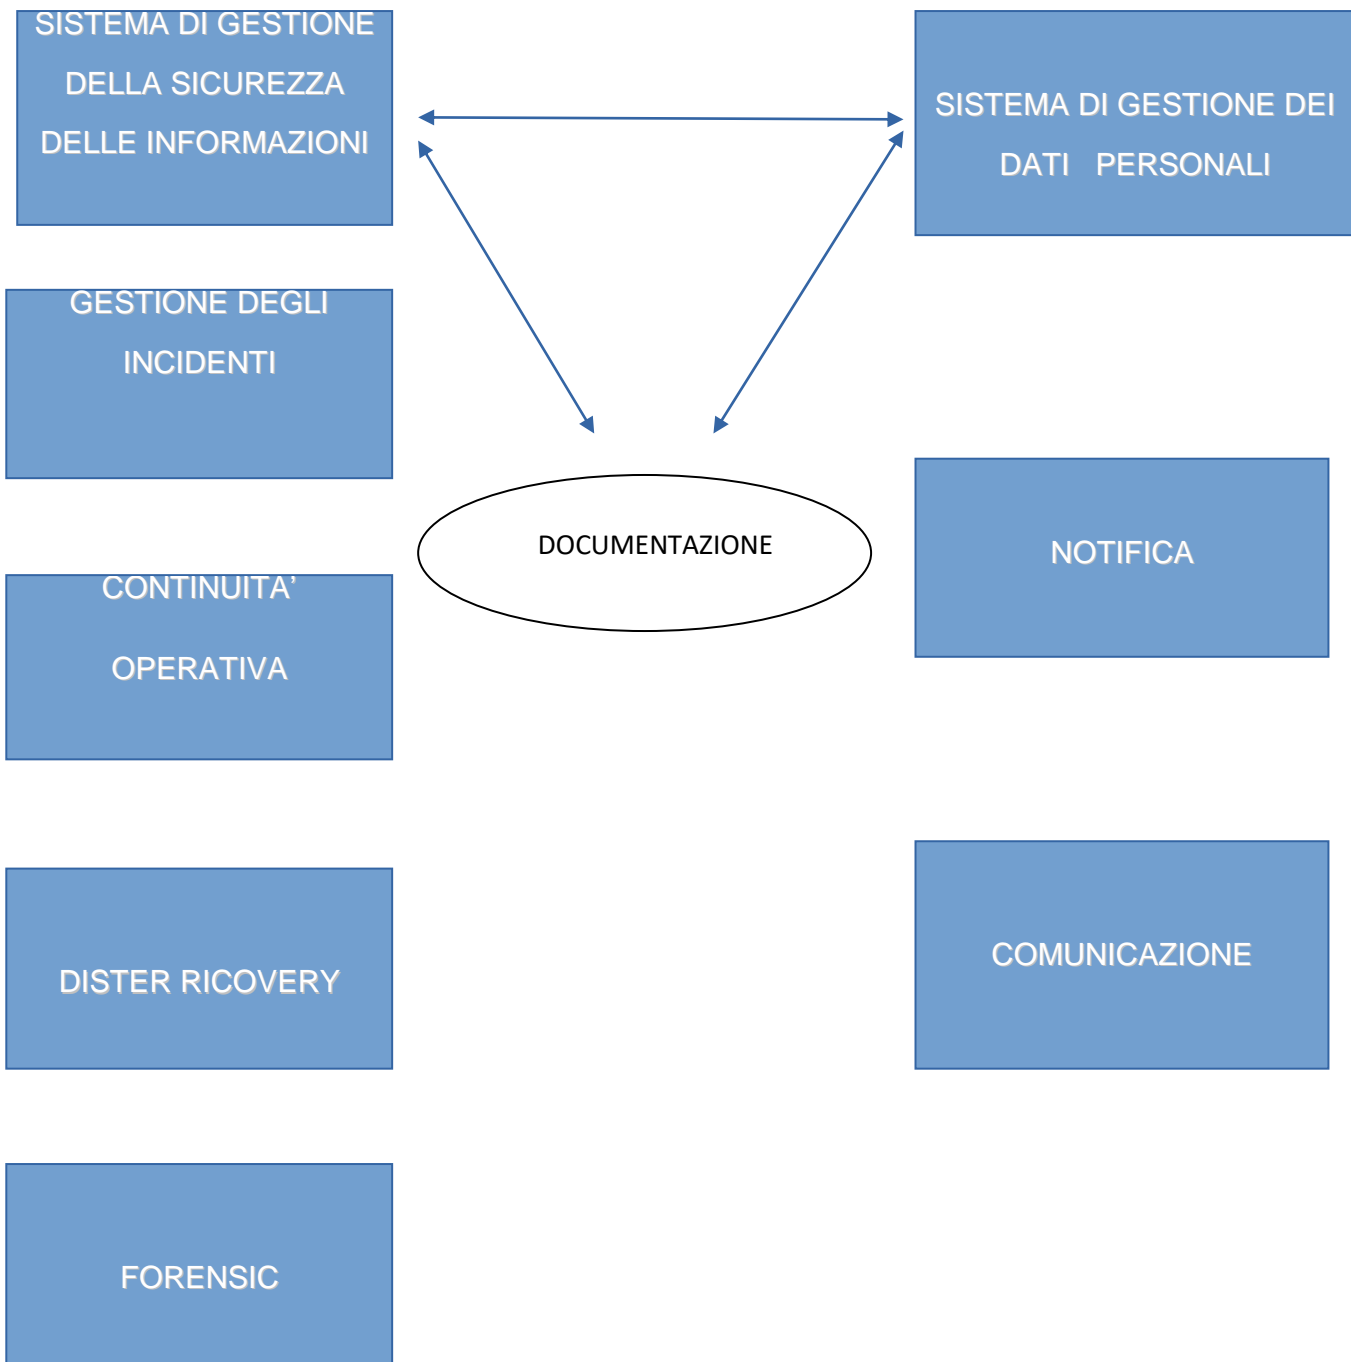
SISTEMA DI GESTIONE DELLA SICUREZZA DELLE INFORMAZIONI

SISTEMA DI GESTIONE DEI DATI PERSONALI

GESTIONE DEGLI INCIDENTI

DOCUMENTAZIONE

NOTIFICA

CONTINUITA' OPERATIVA

DISTER RICOVERY

COMUNICAZIONE

FORENSIC